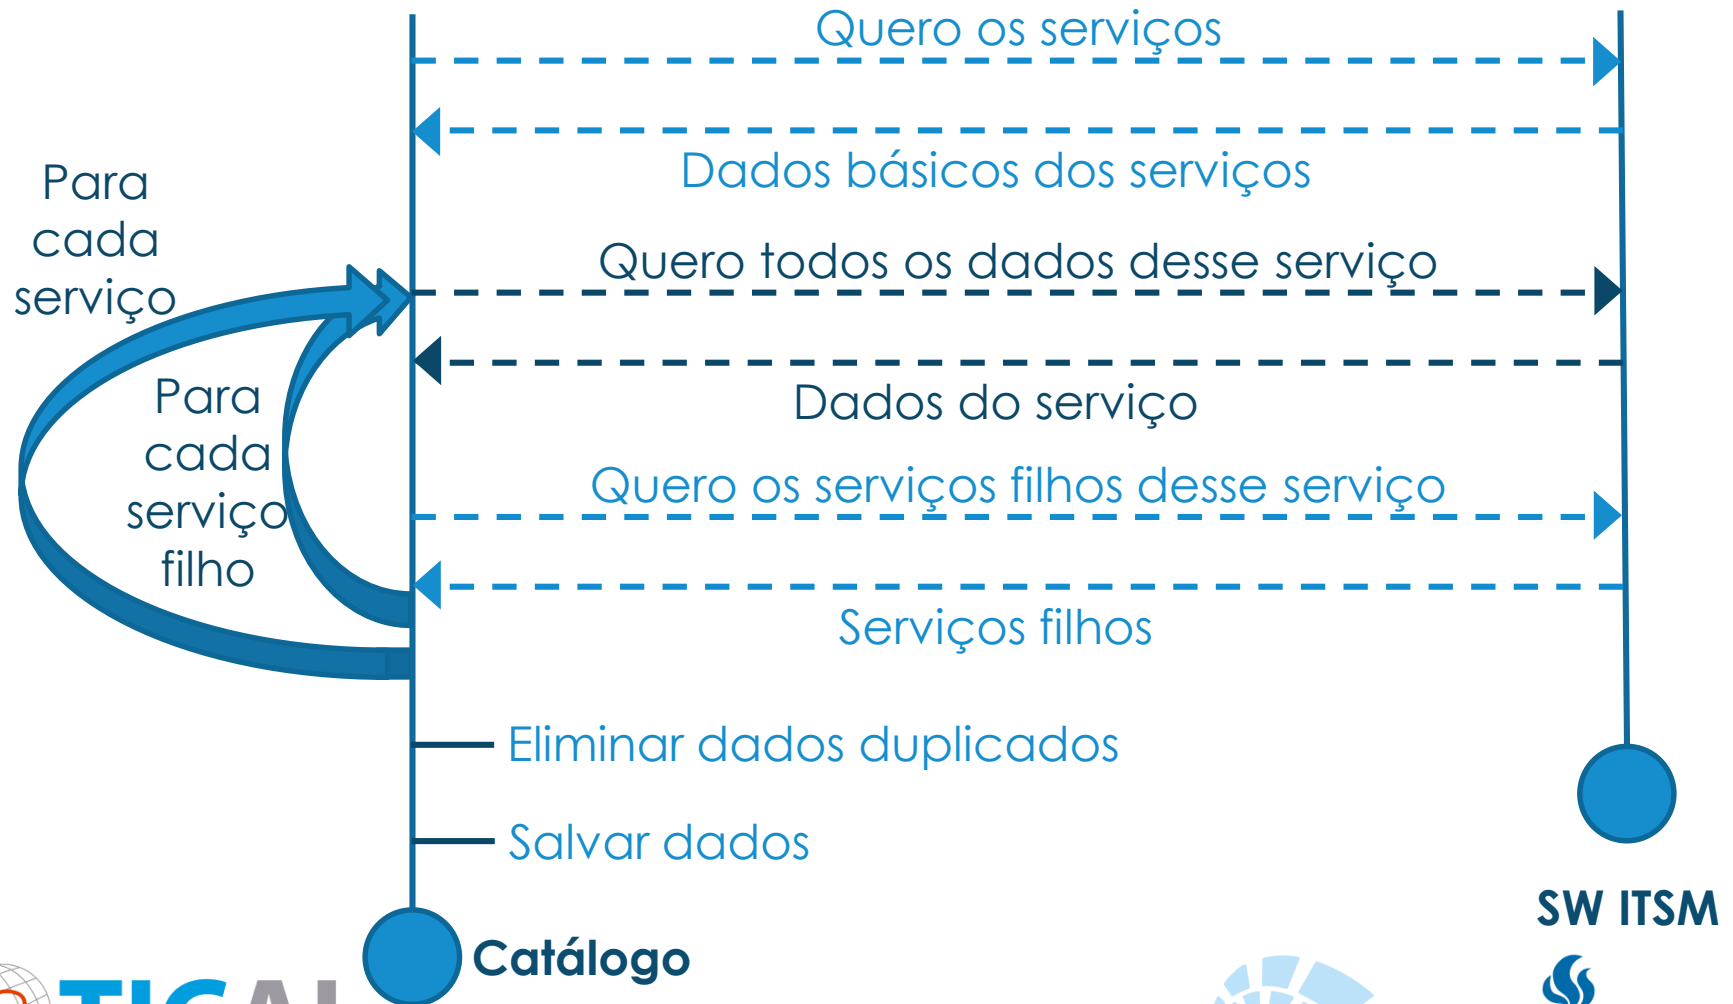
Quero os serviços

Dados básicos dos serviços

Para cada serviço

Quero todos os dados desse serviço

Dados do serviço

Para cada serviço filho

Quero os serviços filhos desse serviço

Serviços filhos

Eliminar dados duplicados

Salvar dados

Catálogo

SW ITSM

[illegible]